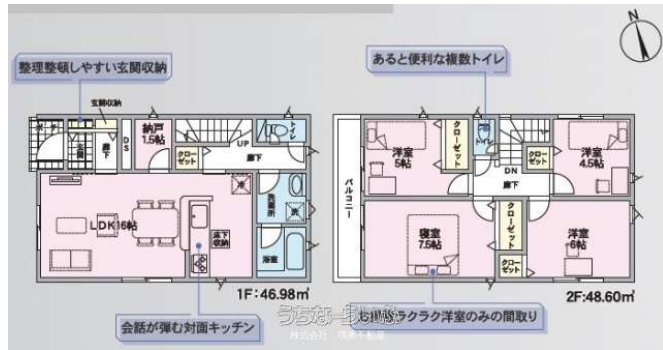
N

整理整頓しやすい玄関収納

あると便利な複数トイレ

玄関収納

玄関

廊下

納戸 1.5帖

D S

UP

トイレ

クローゼット

廊下

洋室 5帖

クローゼット

トイレ

DN

クローゼット

洋室 4.5帖

バルコニー

廊下

LDK16帖

冷

洗面所

床下収納

浴室

寝室 7.5帖

クローゼット

クローゼット

洋室 6帖

1F:46.98㎡

2F:48.60㎡

会話が弾む対面キッチン

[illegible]ラクラク洋室のみの間取り

うちな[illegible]

株式会社 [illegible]